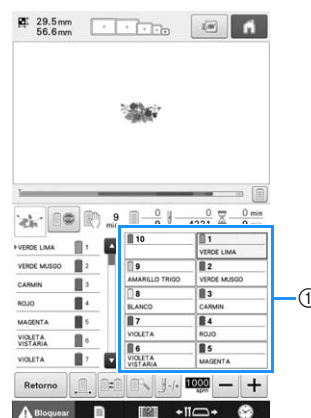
29.5mm
56.6mm

9 min
0
4321
0
0 min
0 min

VERDE LIMA 1
VERDE MUSGO 2
CARMIN 3
ROJO 4
MAGENTA 5
VIOLETA VISTARIA 6
VIOLETA 7

10
1 VERDE LIMA
9 AMARILLO TRIGO
2 VERDE MUSGO
8 BLANCO
3 CARMIN
7 VIOLETA
4 ROJO
6 VIOLETA VISTARIA
5 MAGENTA

①

Retorno
1000 spm
Bloquear